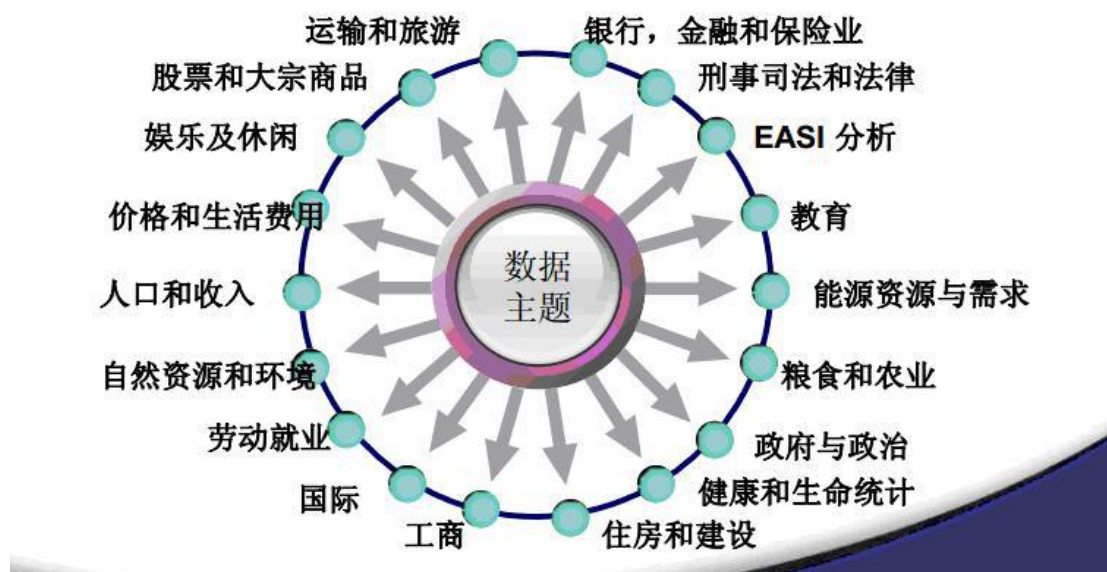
数据主题

运输和旅游
银行，金融和保险业
刑事司法和法律
EASI 分析
教育
能源资源与需求
粮食和农业
政府与政治
健康和生命统计
住房和建设
工商
国际
劳动就业
自然资源和环境
人口和收入
价格和生活费用
娱乐及休闲
股票和大宗商品